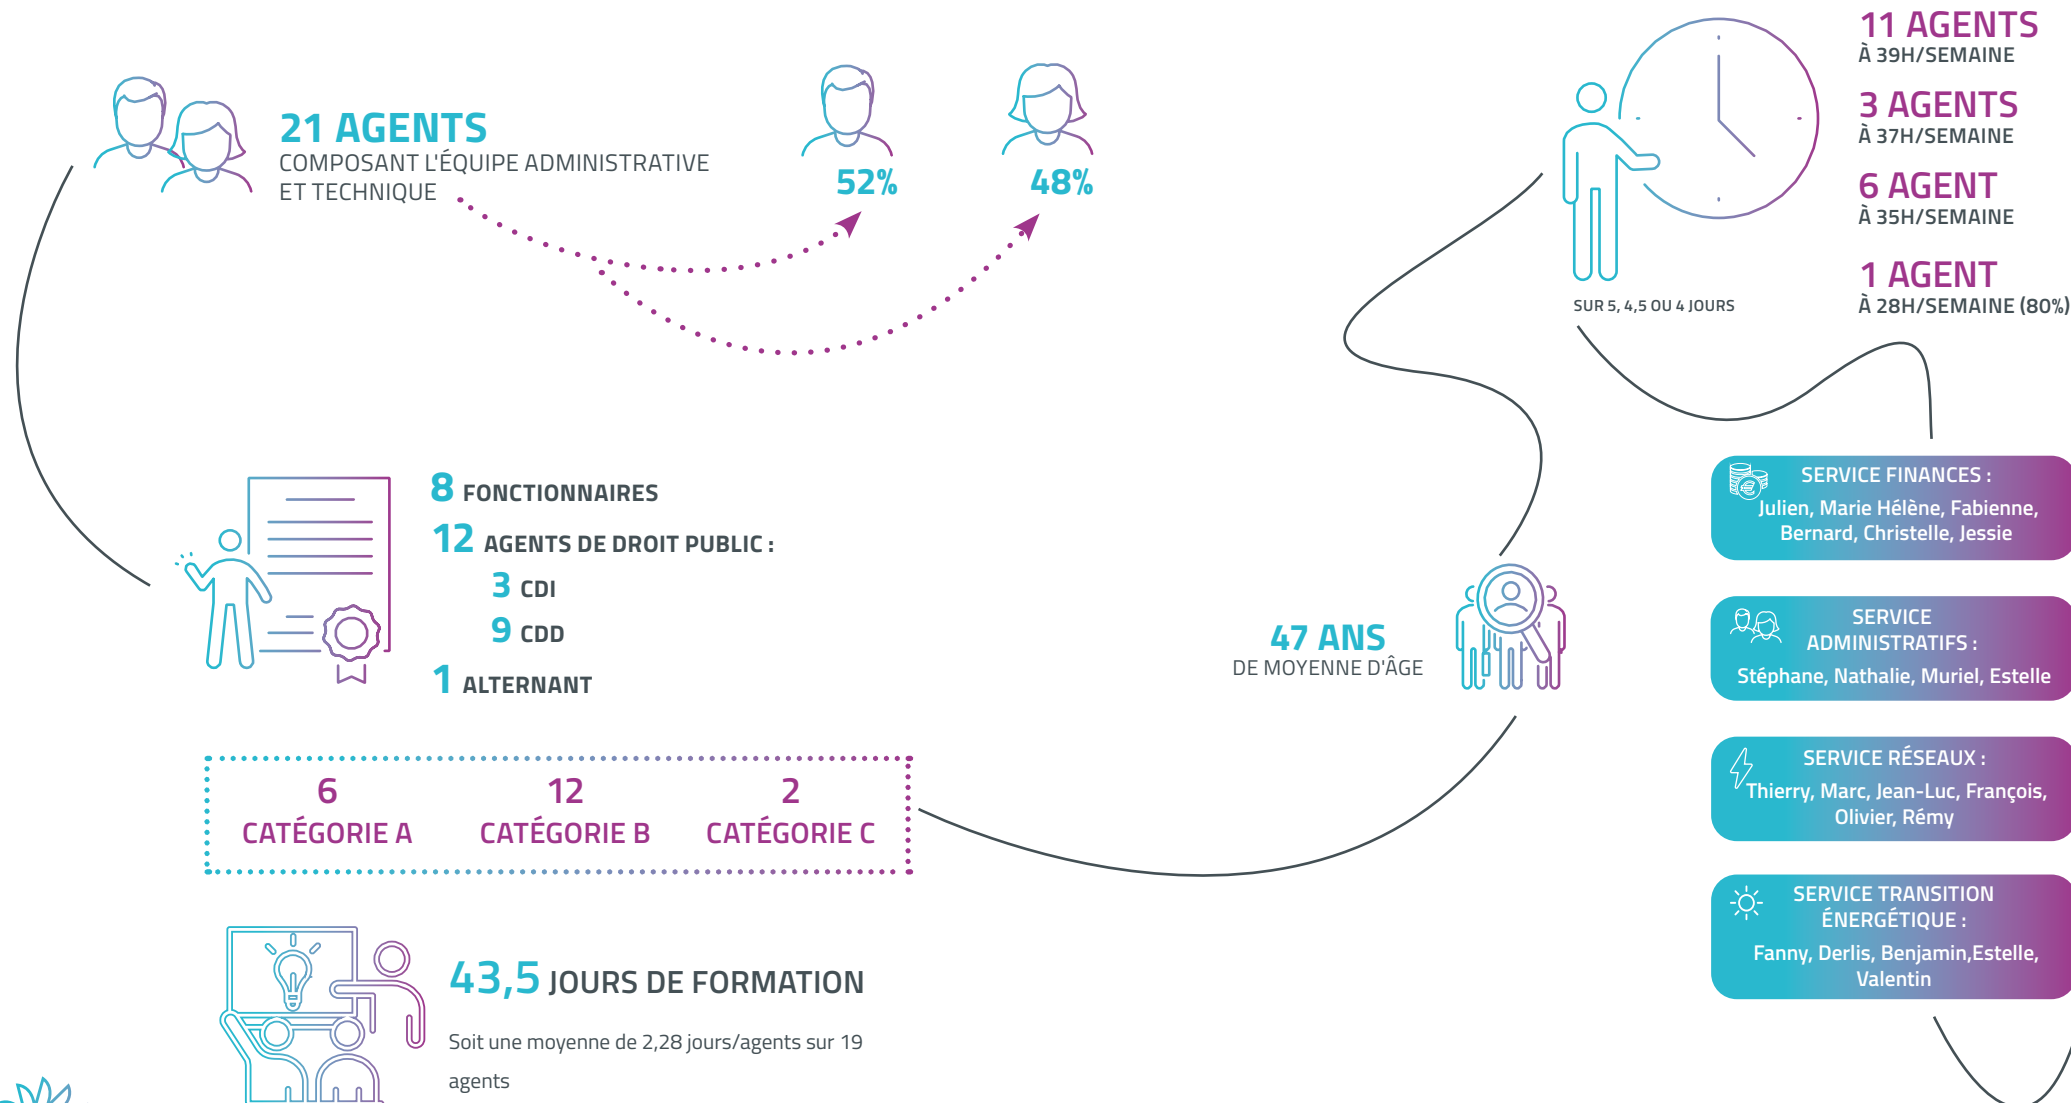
21 AGENTS
COMPOSANT L'ÉQUIPE ADMINISTRATIVE ET TECHNIQUE

52%

48%

11 AGENTS
À 39H/SEMAINE

3 AGENTS
À 37H/SEMAINE

6 AGENT
À 35H/SEMAINE

1 AGENT
À 28H/SEMAINE (80%)

SUR 5, 4,5 OU 4 JOURS

8 FONCTIONNAIRES
12 AGENTS DE DROIT PUBLIC :
3 CDI
9 CDD
1 ALTERNANT

47 ANS
DE MOYENNE D'ÂGE

SERVICE FINANCES :
Julien, Marie Hélène, Fabienne, Bernard, Christelle, Jessie

SERVICE ADMINISTRATIFS :
Stéphane, Nathalie, Muriel, Estelle

SERVICE RÉSEAUX :
Thierry, Marc, Jean-Luc, François, Olivier, Rémy

SERVICE TRANSITION ÉNERGÉTIQUE :
Fanny, Derlis, Benjamin,Estelle, Valentin

| 6 CATÉGORIE A | 12 CATÉGORIE B | 2 CATÉGORIE C |
|---|---|---|

43,5 JOURS DE FORMATION

Soit une moyenne de 2,28 jours/agents sur 19 agents